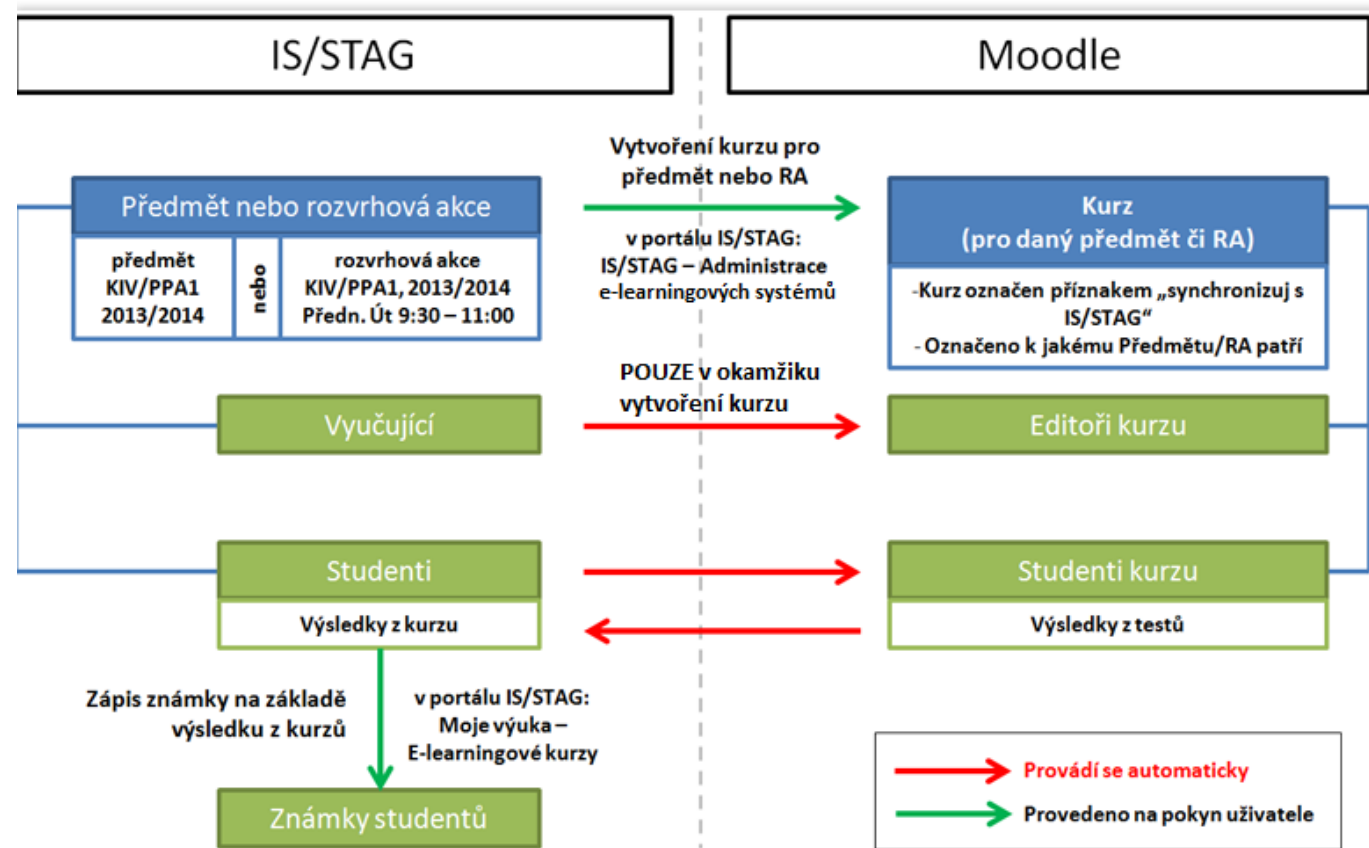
IS/STAG

Moodle

Vytvoření kurzu pro předmět nebo RA

Předmět nebo rozvrhová akce

předmět KIV/PPA1 2013/2014

nebo

rozvrhová akce KIV/PPA1, 2013/2014 Předn. Út 9:30 – 11:00

v portálu IS/STAG: IS/STAG – Administrace e-learningových systémů

Kurz (pro daný předmět či RA)

-Kurz označen příznakem „synchronizuj s IS/STAG"

- Označeno k jakému Předmětu/RA patří

POUZE v okamžiku vytvoření kurzu

Vyučující

Editoři kurzu

Studenti

Studenti kurzu

Výsledky z kurzu

Výsledky z testů

Zápis známky na základě výsledku z kurzů

v portálu IS/STAG: Moje výuka – E-learningové kurzy

Známky studentů

Provádí se automaticky

Provedeno na pokyn uživatele